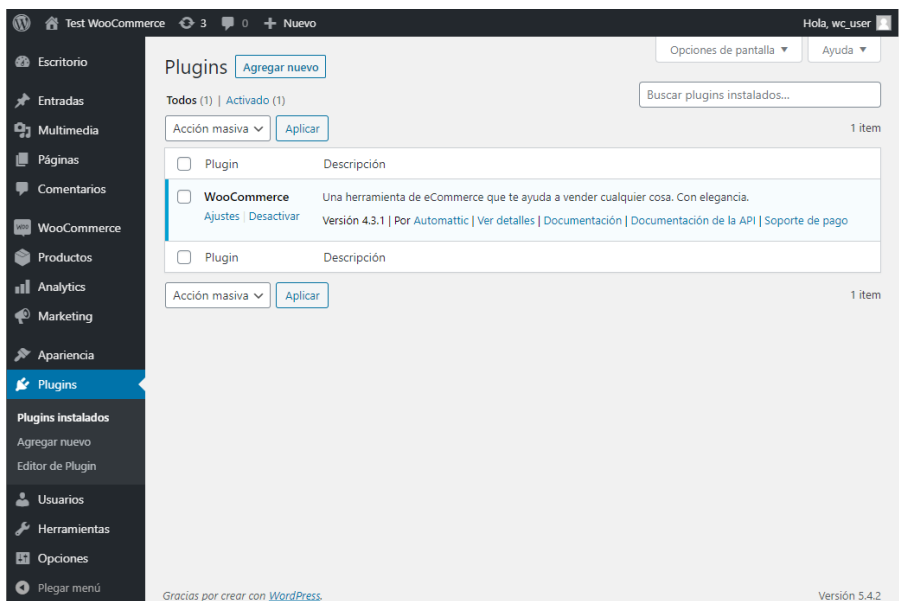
Test WooCommerce 3 0 + Nuevo Hola, wc_user

Escritorio
Entradas
Multimedia
Páginas
Comentarios
WooCommerce
Productos
Analytics
Marketing
Apariencia
Plugins
Plugins instalados
Agregar nuevo
Editor de Plugin
Usuarios
Herramientas
Opciones
Plegar menú

Opciones de pantalla ▼ Ayuda ▼

Plugins Agregar nuevo

Todos (1) | Activado (1)

Buscar plugins instalados...

Acción masiva Aplicar 1 item

| | Plugin | Descripción |
|---|---|---|
| | WooCommerce<br>Ajustes \| Desactivar | Una herramienta de eCommerce que te ayuda a vender cualquier cosa. Con elegancia.<br>Versión 4.3.1 \| Por Automattic \| Ver detalles \| Documentación \| Documentación de la API \| Soporte de pago |
| | Plugin | Descripción |

Acción masiva Aplicar 1 item

Gracias por crear con WordPress.

Versión 5.4.2